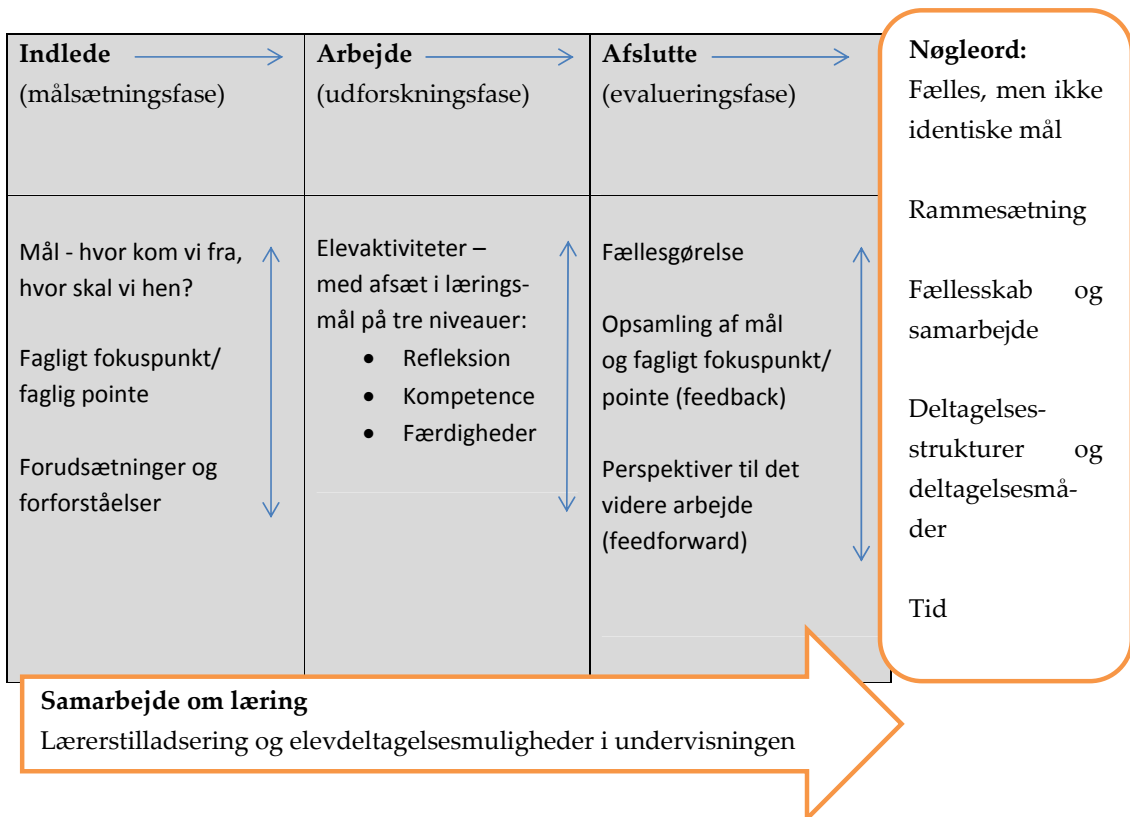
| Indlede (målsætningsfase) | Arbejde (udforskningsfase) | Afslutte (evalueringsfase) |
|---|---|---|
| Mål - hvor kom vi fra, hvor skal vi hen?<br><br>Fagligt fokuspunkt/ faglig pointe<br><br>Forudsætninger og forforståelser | Elevaktiviteter – med afsæt i læringsmål på tre niveauer:<br>• Refleksion<br>• Kompetence<br>• Færdigheder | Fællesgørelse<br><br>Opsamling af mål og fagligt fokuspunkt/ pointe (feedback)<br><br>Perspektiver til det videre arbejde (feedforward) |

Nøgleord:
Fælles, men ikke identiske mål

Rammesætning

Fællesskab og samarbejde

Deltagelsesstrukturer og deltagelsesmåder

Tid

Samarbejde om læring
Lærerstilladsering og elevdeltagelsesmuligheder i undervisningen